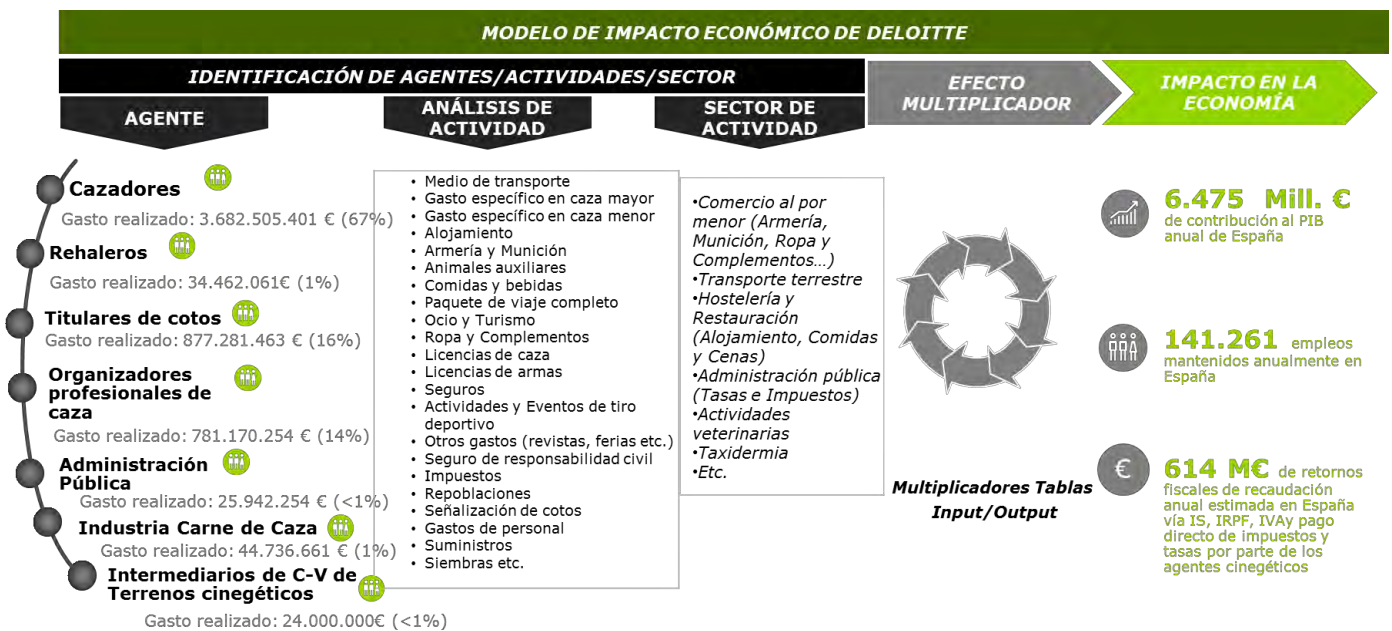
MODELO DE IMPACTO ECONÓMICO DE DELOITTE

IDENTIFICACIÓN DE AGENTES/ACTIVIDADES/SECTOR

EFECTO MULTIPLICADOR

IMPACTO EN LA ECONOMÍA

AGENTE

ANÁLISIS DE ACTIVIDAD

SECTOR DE ACTIVIDAD

Cazadores
Gasto realizado: 3.682.505.401 € (67%)

Rehaleros
Gasto realizado: 34.462.061€ (1%)

Titulares de cotos
Gasto realizado: 877.281.463 € (16%)

Organizadores profesionales de caza
Gasto realizado: 781.170.254 € (14%)

Administración Pública
Gasto realizado: 25.942.254 € (<1%)

Industria Carne de Caza
Gasto realizado: 44.736.661 € (1%)

Intermediarios de C-V de Terrenos cinegéticos
Gasto realizado: 24.000.000€ (<1%)

• Medio de transporte
• Gasto específico en caza mayor
• Gasto específico en caza menor
• Alojamiento
• Armería y Munición
• Animales auxiliares
• Comidas y bebidas
• Paquete de viaje completo
• Ocio y Turismo
• Ropa y Complementos
• Licencias de caza
• Licencias de armas
• Seguros
• Actividades y Eventos de tiro deportivo
• Otros gastos (revistas, ferias etc.)
• Seguro de responsabilidad civil
• Impuestos
• Repoblaciones
• Señalización de cotos
• Gastos de personal
• Suministros
• Siembras etc.

•Comercio al por menor (Armería, Munición, Ropa y Complementos…)
•Transporte terrestre
•Hostelería y Restauración (Alojamiento, Comidas y Cenas)
•Administración pública (Tasas e Impuestos)
•Actividades veterinarias
•Taxidermia
•Etc.

Multiplicadores Tablas Input/Output

6.475 Mill. € de contribución al PIB anual de España

141.261 empleos mantenidos anualmente en España

€

614 M€ de retornos fiscales de recaudación anual estimada en España vía IS, IRPF, IVAy pago directo de impuestos y tasas por parte de los agentes cinegéticos